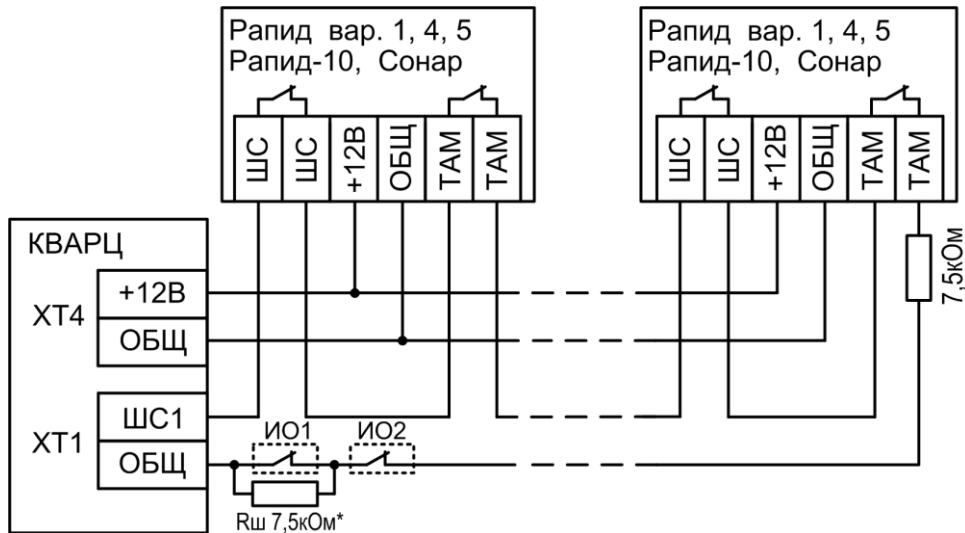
Рапид вар. 1, 4, 5
Рапид-10, Сонар

| ШС | ШС | +12В | ОБЩ | ТАМ | ТАМ |
|---|---|---|---|---|---|

Рапид вар. 1, 4, 5
Рапид-10, Сонар

| ШС | ШС | +12В | ОБЩ | ТАМ | ТАМ |
|---|---|---|---|---|---|

7,5кОм

КВАРЦ

XT4
+12В
ОБЩ

XT1
ШС1
ОБЩ

ИО1
ИО2

Rш 7,5кОм*